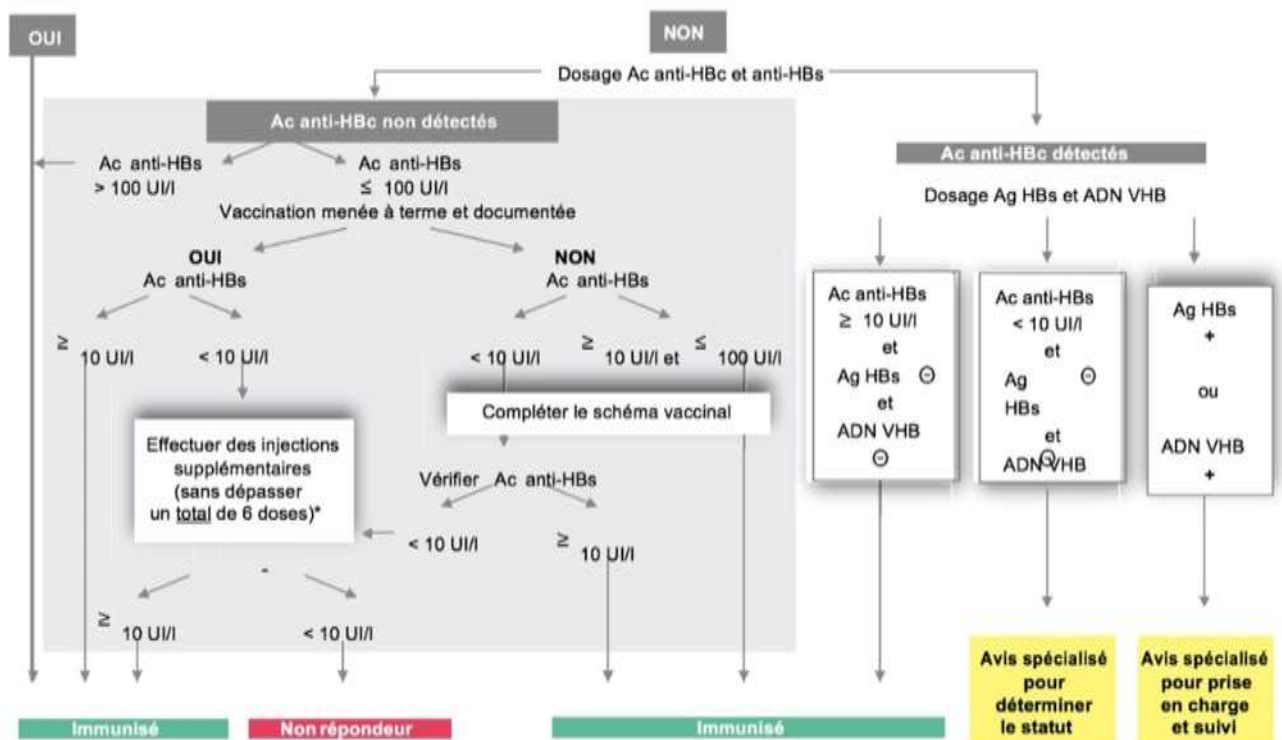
OUI

NON

Dosage Ac anti-HBc et anti-HBs

Ac anti-HBc non détectés

Ac anti-HBs > 100 UI/l

Ac anti-HBs ≤ 100 UI/l

Vaccination menée à terme et documentée

OUI
Ac anti-HBs

NON
Ac anti-HBs

≥ 10 UI/l

< 10 UI/l

< 10 UI/l

≥ 10 UI/l et ≤ 100 UI/l

Compléter le schéma vaccinal

Effectuer des injections supplémentaires (sans dépasser un total de 6 doses)*

Vérifier Ac anti-HBs

< 10 UI/l

≥ 10 UI/l

-

≥ 10 UI/l

< 10 UI/l

Ac anti-HBc détectés

Dosage Ag HBs et ADN VHB

Ac anti-HBs ≥ 10 UI/l et Ag HBs ⊝ et ADN VHB ⊝

Ac anti-HBs < 10 UI/l et Ag HBs ⊝ et ADN VHB ⊝

Ag HBs + ou ADN VHB +

Avis spécialisé pour déterminer le statut

Avis spécialisé pour prise en charge et suivi

Immunisé

Non répondeur

Immunisé